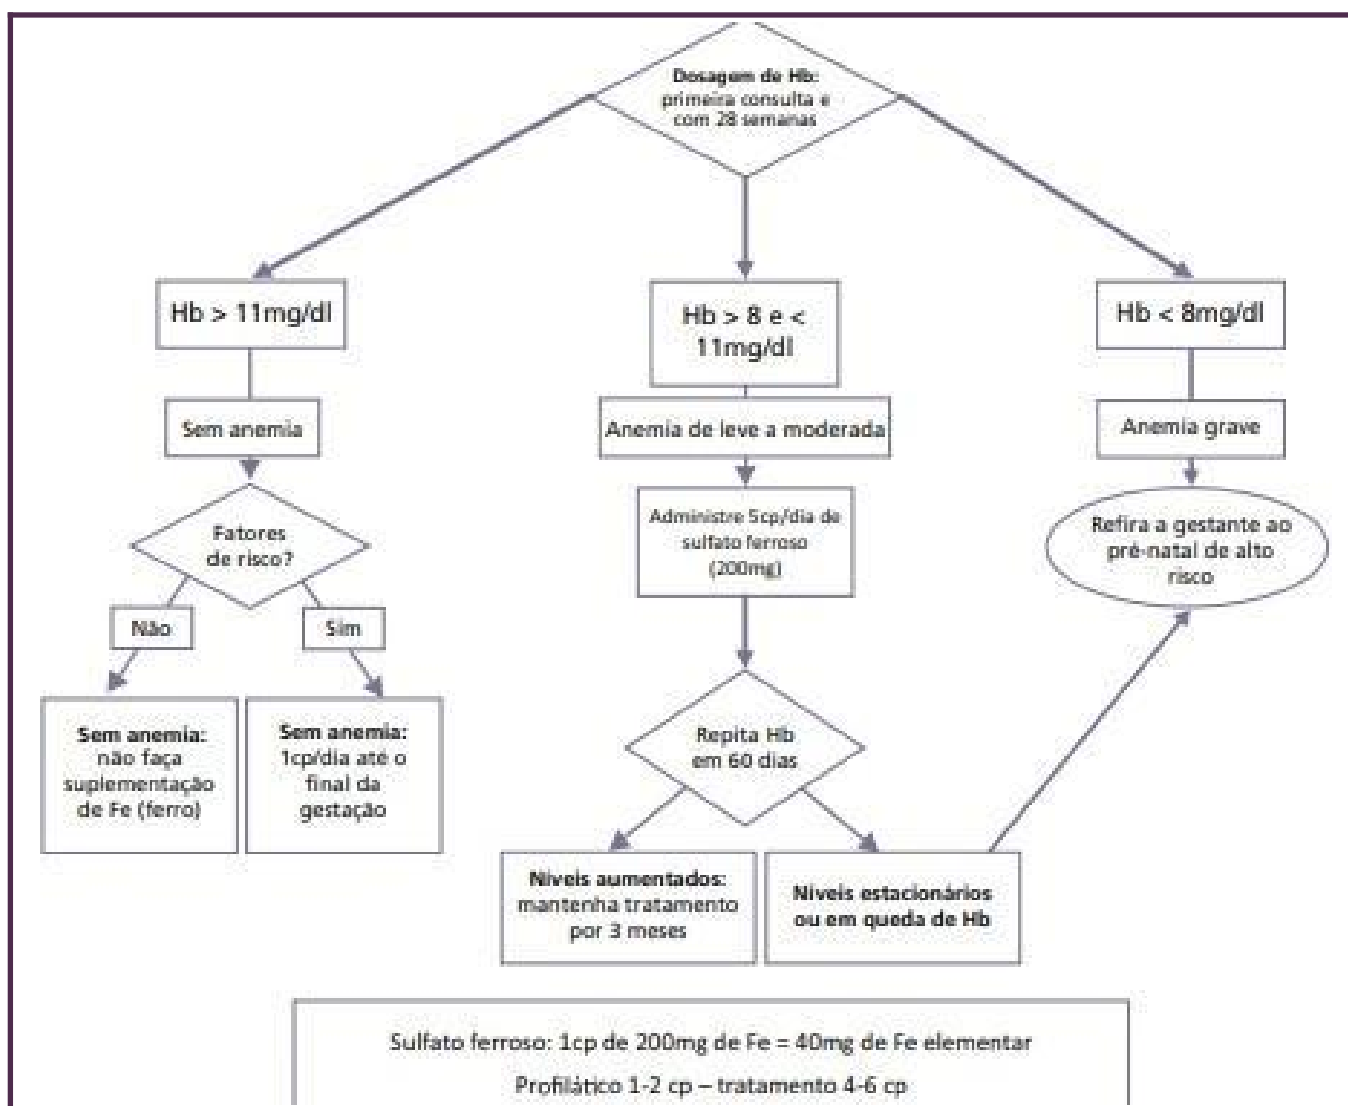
**Dosagem de Hb:** primeira consulta e com 28 semanas

Hb > 11mg/dl

Hb > 8 e < 11mg/dl

Hb < 8mg/dl

Sem anemia

Fatores de risco?

Não

Sim

**Sem anemia:** não faça suplementação de Fe (ferro)

**Sem anemia:** 1cp/dia até o final da gestação

Anemia de leve a moderada

Administre 5cp/dia de sulfato ferroso (200mg)

Repita Hb em 60 dias

**Níveis aumentados:** mantenha tratamento por 3 meses

**Níveis estacionários ou em queda de Hb**

Anemia grave

Refira a gestante ao pré-natal de alto risco

Sulfato ferroso: 1cp de 200mg de Fe = 40mg de Fe elementar

Profilático 1-2 cp – tratamento 4-6 cp